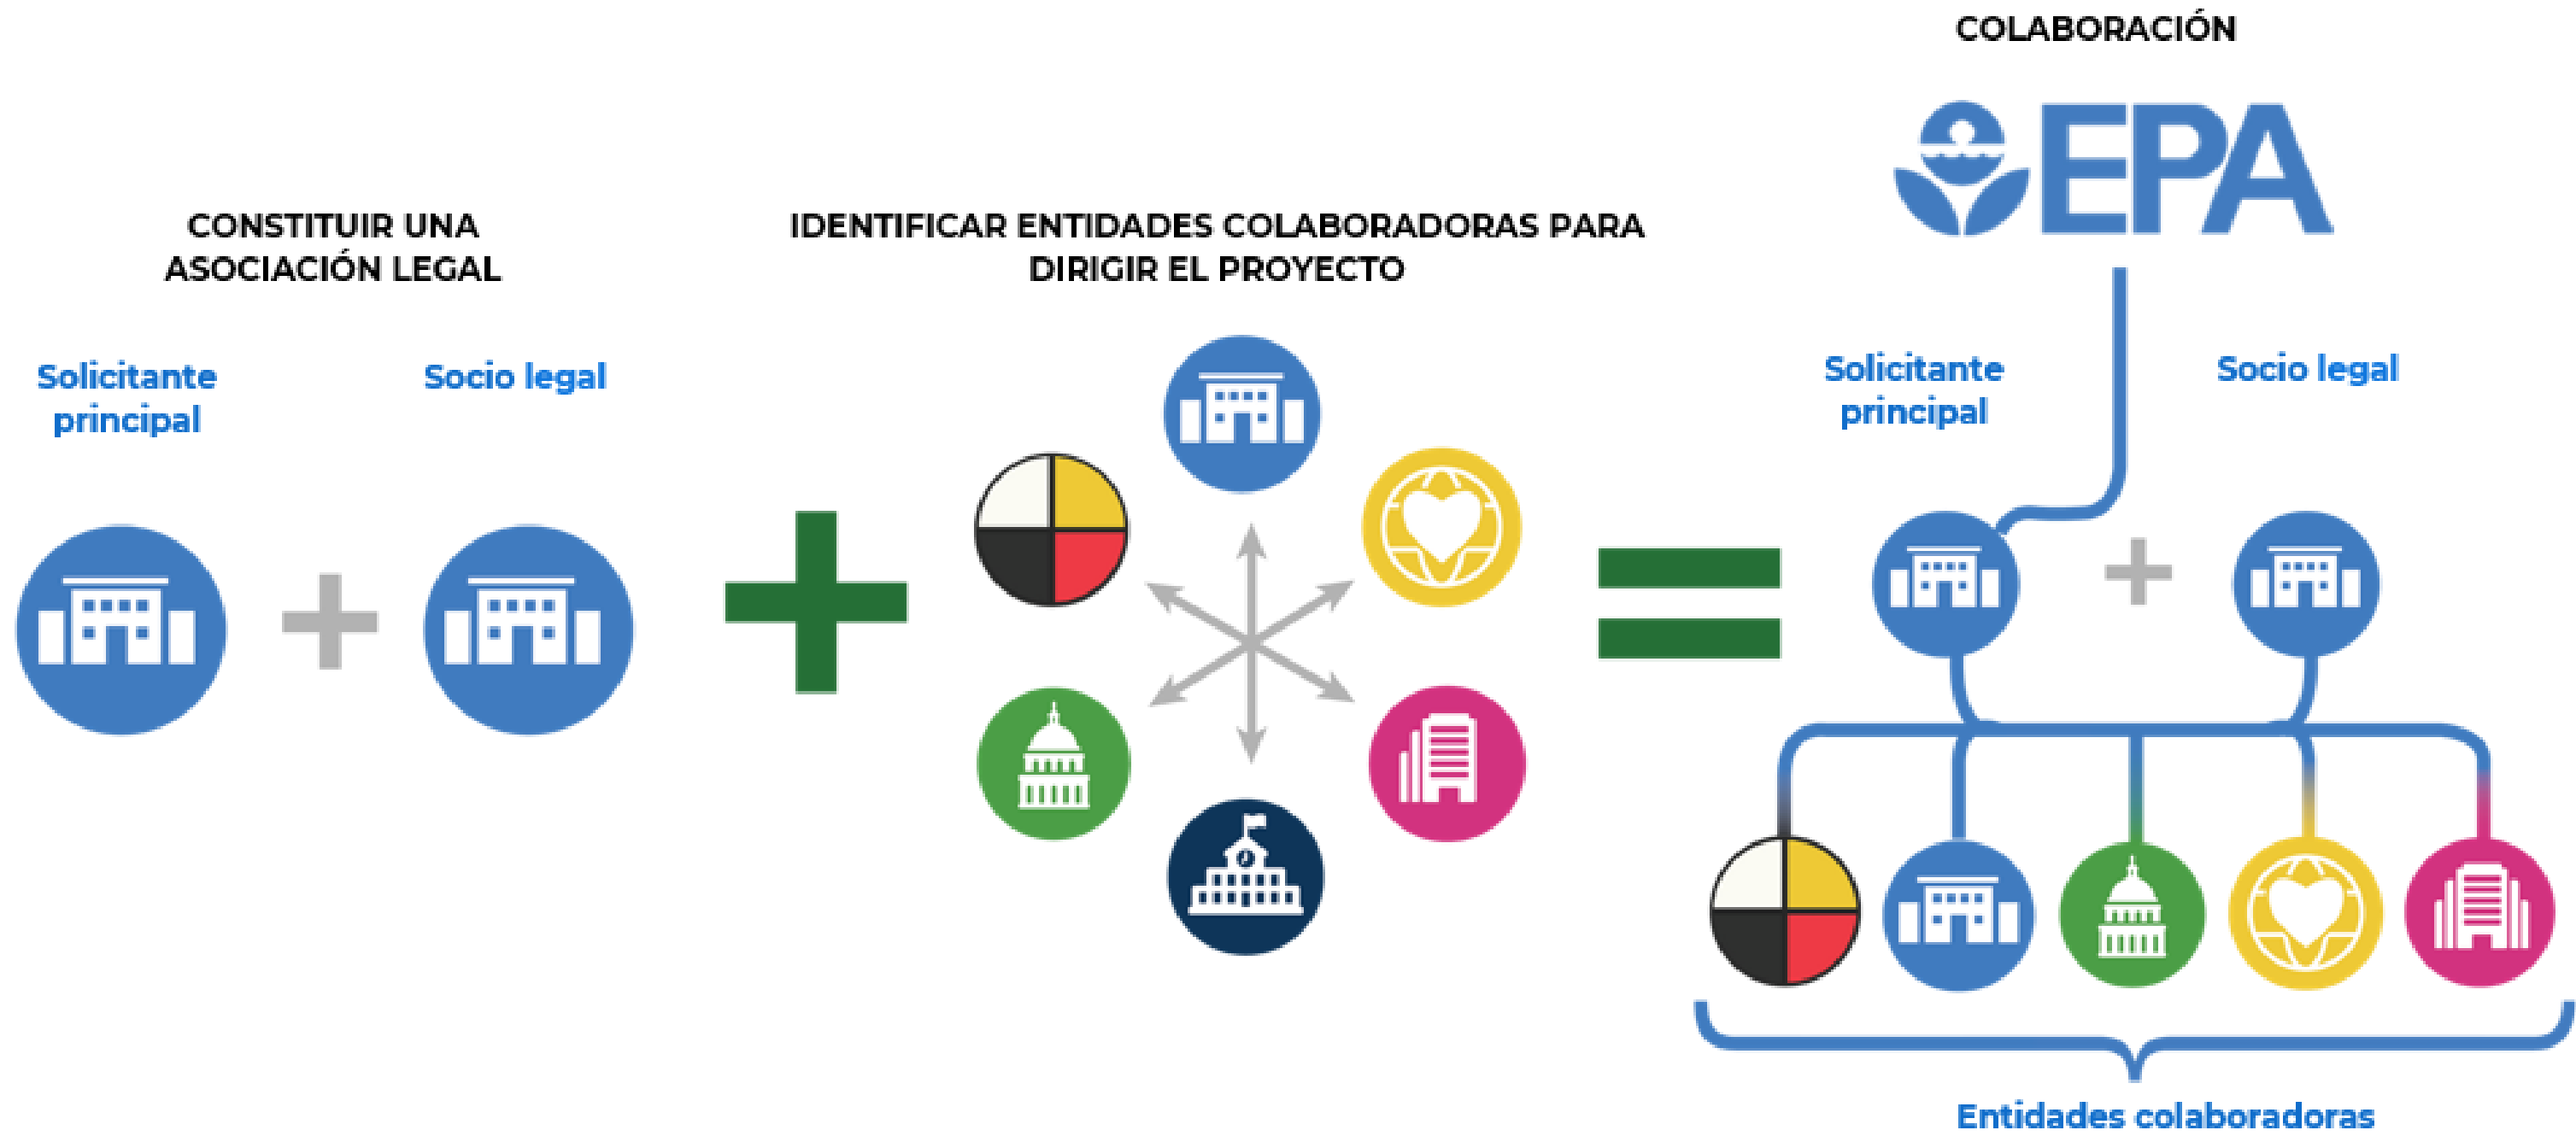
COLABORACIÓN

EPA

CONSTITUIR UNA ASOCIACIÓN LEGAL

Solicitante principal

Socio legal

IDENTIFICAR ENTIDADES COLABORADORAS PARA DIRIGIR EL PROYECTO

Solicitante principal

Socio legal

Entidades colaboradoras